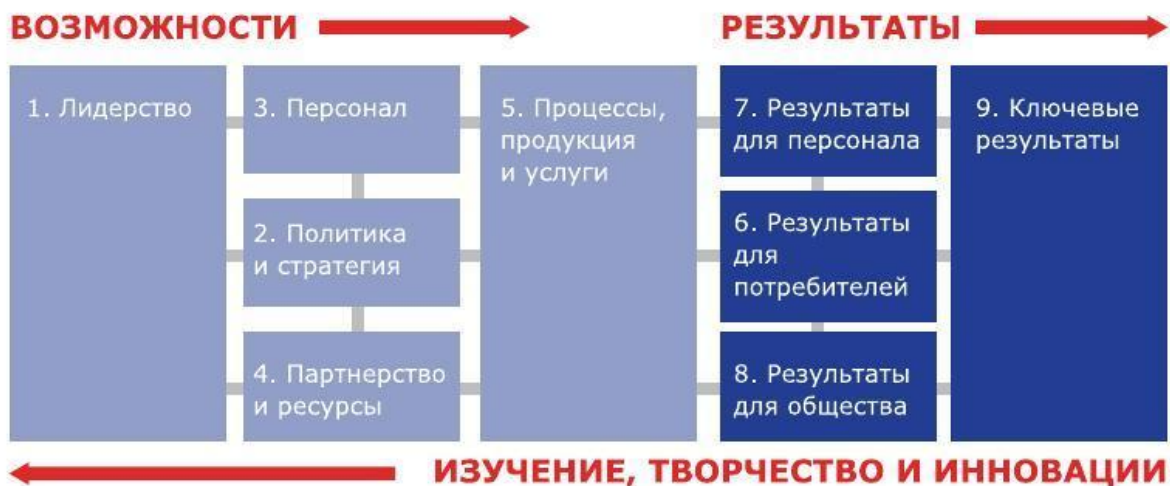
ВОЗМОЖНОСТИ

РЕЗУЛЬТАТЫ

1. Лидерство

3. Персонал

2. Политика и стратегия

4. Партнерство и ресурсы

5. Процессы, продукция и услуги

7. Результаты для персонала

6. Результаты для потребителей

8. Результаты для общества

9. Ключевые результаты

ИЗУЧЕНИЕ, ТВОРЧЕСТВО И ИННОВАЦИИ